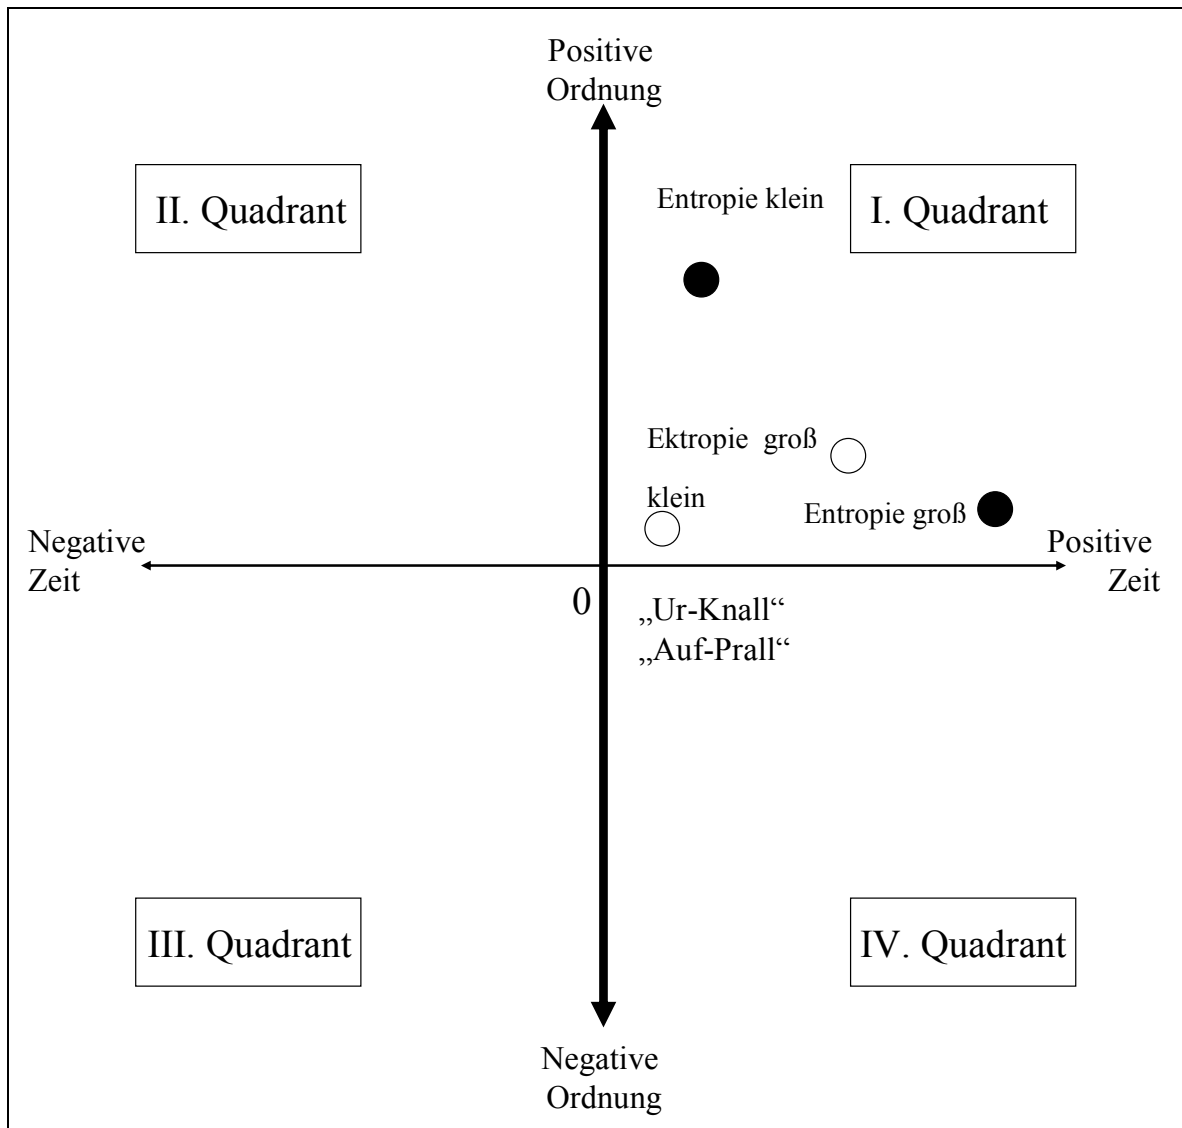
Positive
Ordnung

II. Quadrant

Entropie klein

I. Quadrant

Ektropie groß

klein

Entropie groß

Negative
Zeit

Positive
Zeit

0

„Ur-Knall“
„Auf-Prall“

III. Quadrant

IV. Quadrant

Negative
Ordnung